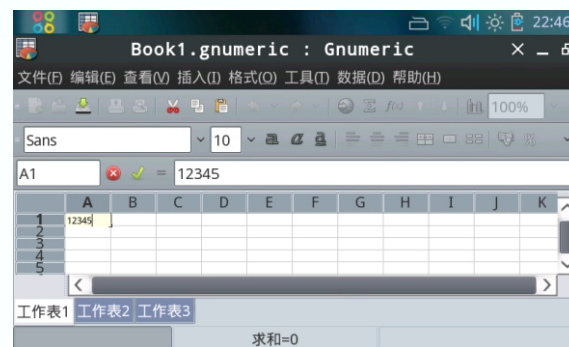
22:46

Book1.gnumeric : Gnumeric

文件(F) 编辑(E) 查看(V) 插入(I) 格式(O) 工具(T) 数据(D) 帮助(H)

100%

Sans 10

A1 = 12345

| | A | B | C | D | E | F | G | H | I | J | K |
|---|---|---|---|---|---|---|---|---|---|---|---|
| 1 | 12345 | | | | | | | | | | |
| 2 | | | | | | | | | | | |
| 3 | | | | | | | | | | | |
| 4 | | | | | | | | | | | |
| 5 | | | | | | | | | | | |

工作表1 工作表2 工作表3

求和=0